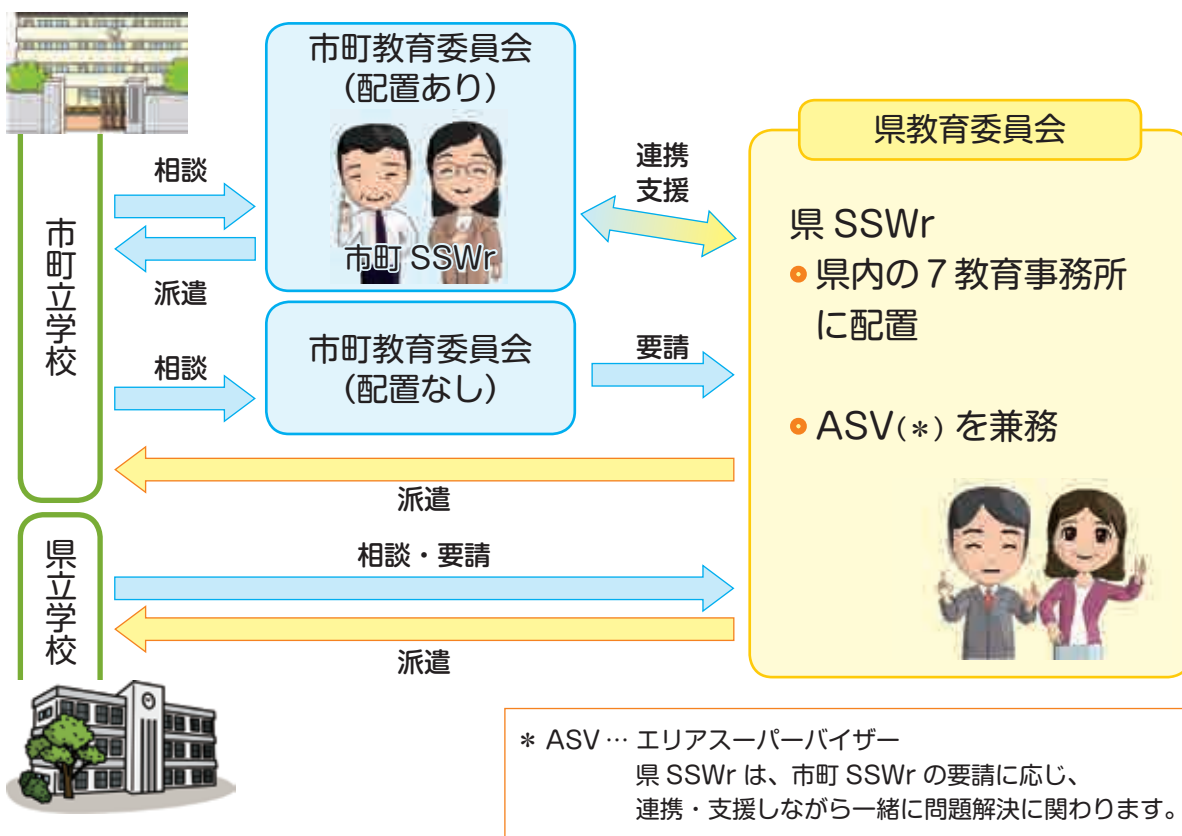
市町立学校

相談

派遣

市町教育委員会
(配置あり)

市町 SSWr

連携
支援

県教育委員会

県 SSWr
• 県内の７教育事務所に配置

• ASV(＊) を兼務

相談

市町教育委員会
(配置なし)

要請

派遣

県立学校

相談・要請

派遣

＊ ASV… エリアスーパーバイザー
県 SSWr は、市町 SSWr の要請に応じ、
連携・支援しながら一緒に問題解決に関わります。